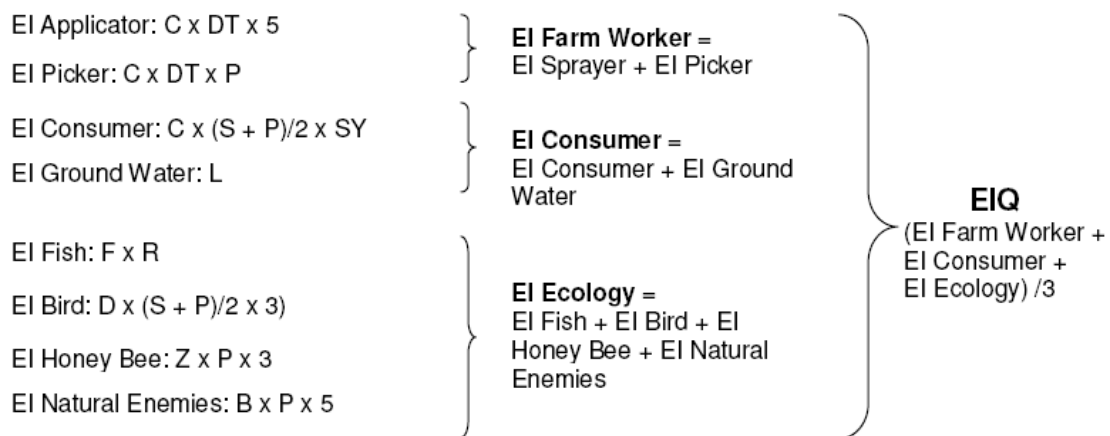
EI Applicator: C x DT x 5

EI Picker: C x DT x P

**EI Farm Worker** =
EI Sprayer + EI Picker

EI Consumer: C x (S + P)/2 x SY

EI Ground Water: L

**EI Consumer** =
EI Consumer + EI Ground Water

EI Fish: F x R

EI Bird: D x (S + P)/2 x 3)

EI Honey Bee: Z x P x 3

EI Natural Enemies: B x P x 5

**EI Ecology** =
EI Fish + EI Bird + EI Honey Bee + EI Natural Enemies

**EIQ**
(EI Farm Worker + EI Consumer + EI Ecology) /3